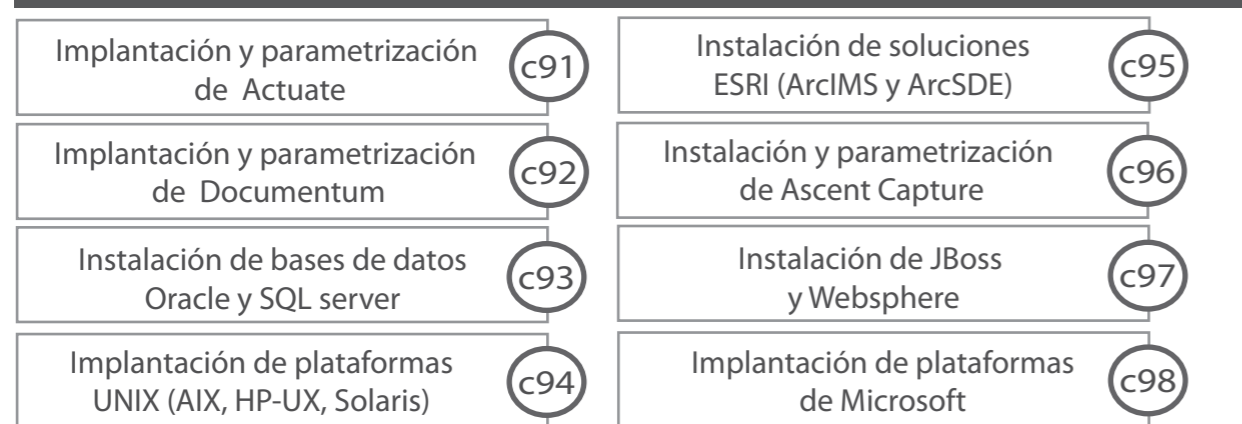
Implantación y parametrización de Actuate
c91

Implantación y parametrización de Documentum
c92

Instalación de bases de datos Oracle y SQL server
c93

Implantación de plataformas UNIX (AIX, HP-UX, Solaris)
c94

Instalación de soluciones ESRI (ArcIMS y ArcSDE)
c95

Instalación y parametrización de Ascent Capture
c96

Instalación de JBoss y Websphere
c97

Implantación de plataformas de Microsoft
c98